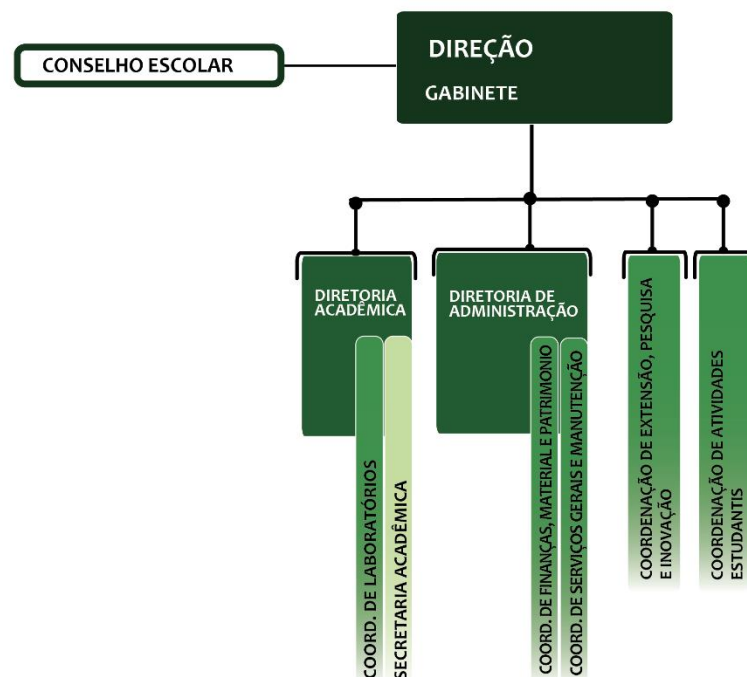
CONSELHO ESCOLAR

DIREÇÃO

GABINETE

DIRETORIA ACADÊMICA

COORD. DE LABORATÓRIOS

SECRETARIA ACADÊMICA

DIRETORIA DE ADMINISTRAÇÃO

COORD. DE FINANÇAS, MATERIAL E PATRIMÔNIO

COORD. DE SERVIÇOS GERAIS E MANUTENÇÃO

COORDENAÇÃO DE EXTENSÃO, PESQUISA E INOVAÇÃO

COORDENAÇÃO DE ATIVIDADES ESTUDANTIS